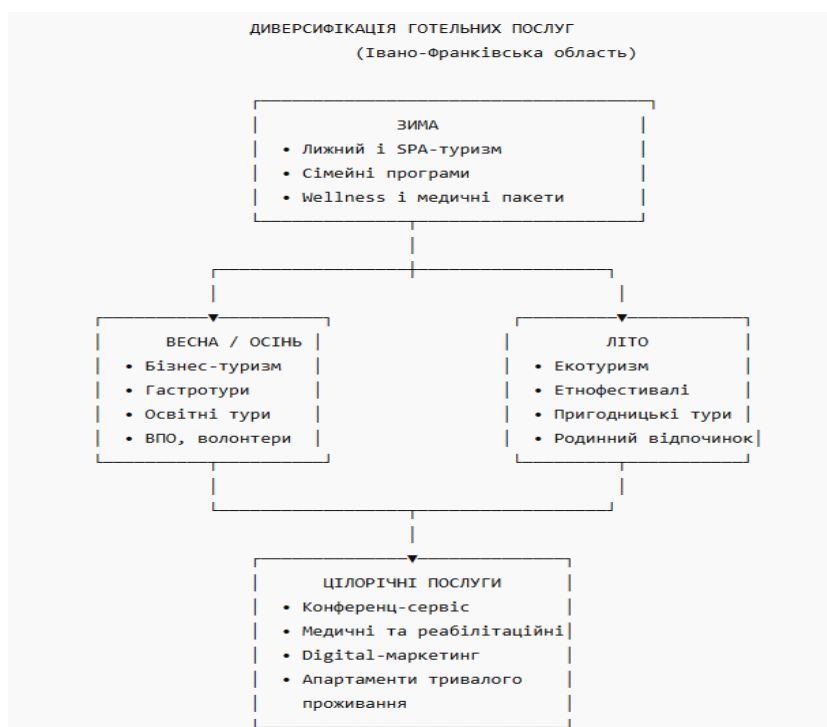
ДИВЕРСИФІКАЦІЯ ГОТЕЛЬНИХ ПОСЛУГ
(Івано-Франківська область)

ЗИМА
• Лижний і SPA-туризм
• Сімейні програми
• Wellness і медичні пакети

ВЕСНА / ОСІНЬ
• Бізнес-туризм
• Гастротури
• Освітні тури
• ВПО, волонтери

ЛІТО
• Екотуризм
• Етнофестивалі
• Пригодницькі тури
• Родинний відпочинок

ЦІЛОРІЧНІ ПОСЛУГИ
• Конференц-сервіс
• Медичні та реабілітаційні
• Digital-маркетинг
• Апартаменти тривалого проживання